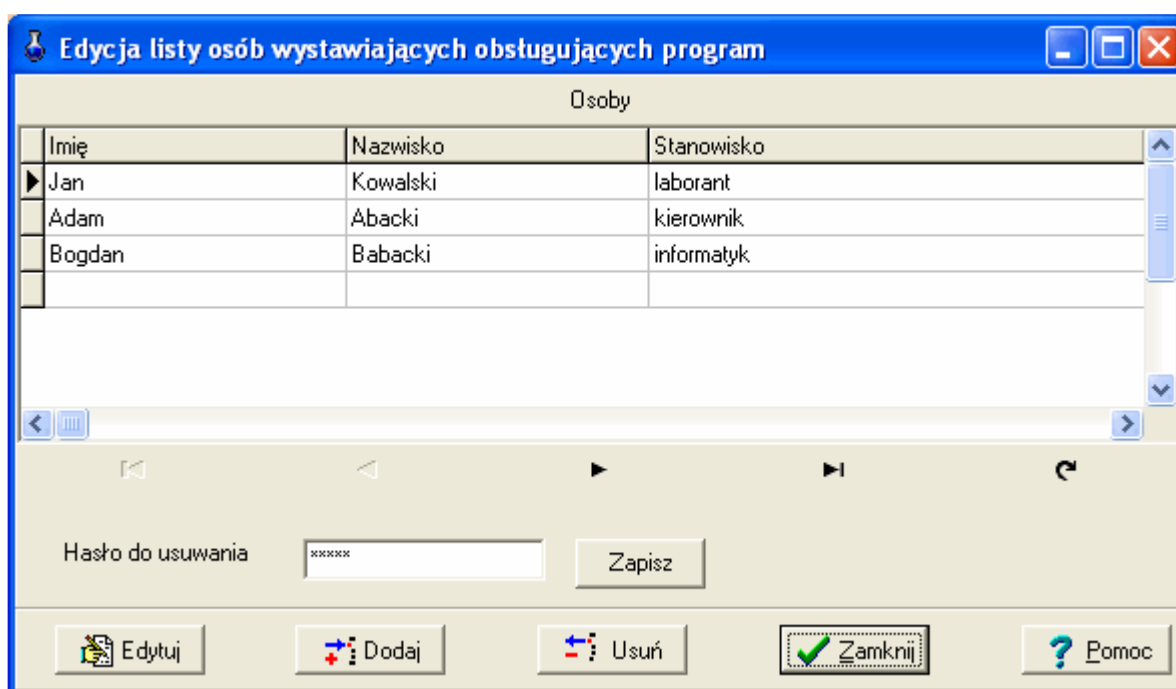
Edycja listy osób wystawiających obsługujących program

Osoby

| Imię | Nazwisko | Stanowisko |
|---|---|---|
| Jan | Kowalski | laborant |
| Adam | Abacki | kierownik |
| Bogdan | Babacki | informatyk |
| | | |

Hasło do usuwania *****

Zapisz

Edytuj Dodaj Usuń Zamknij Pomoc